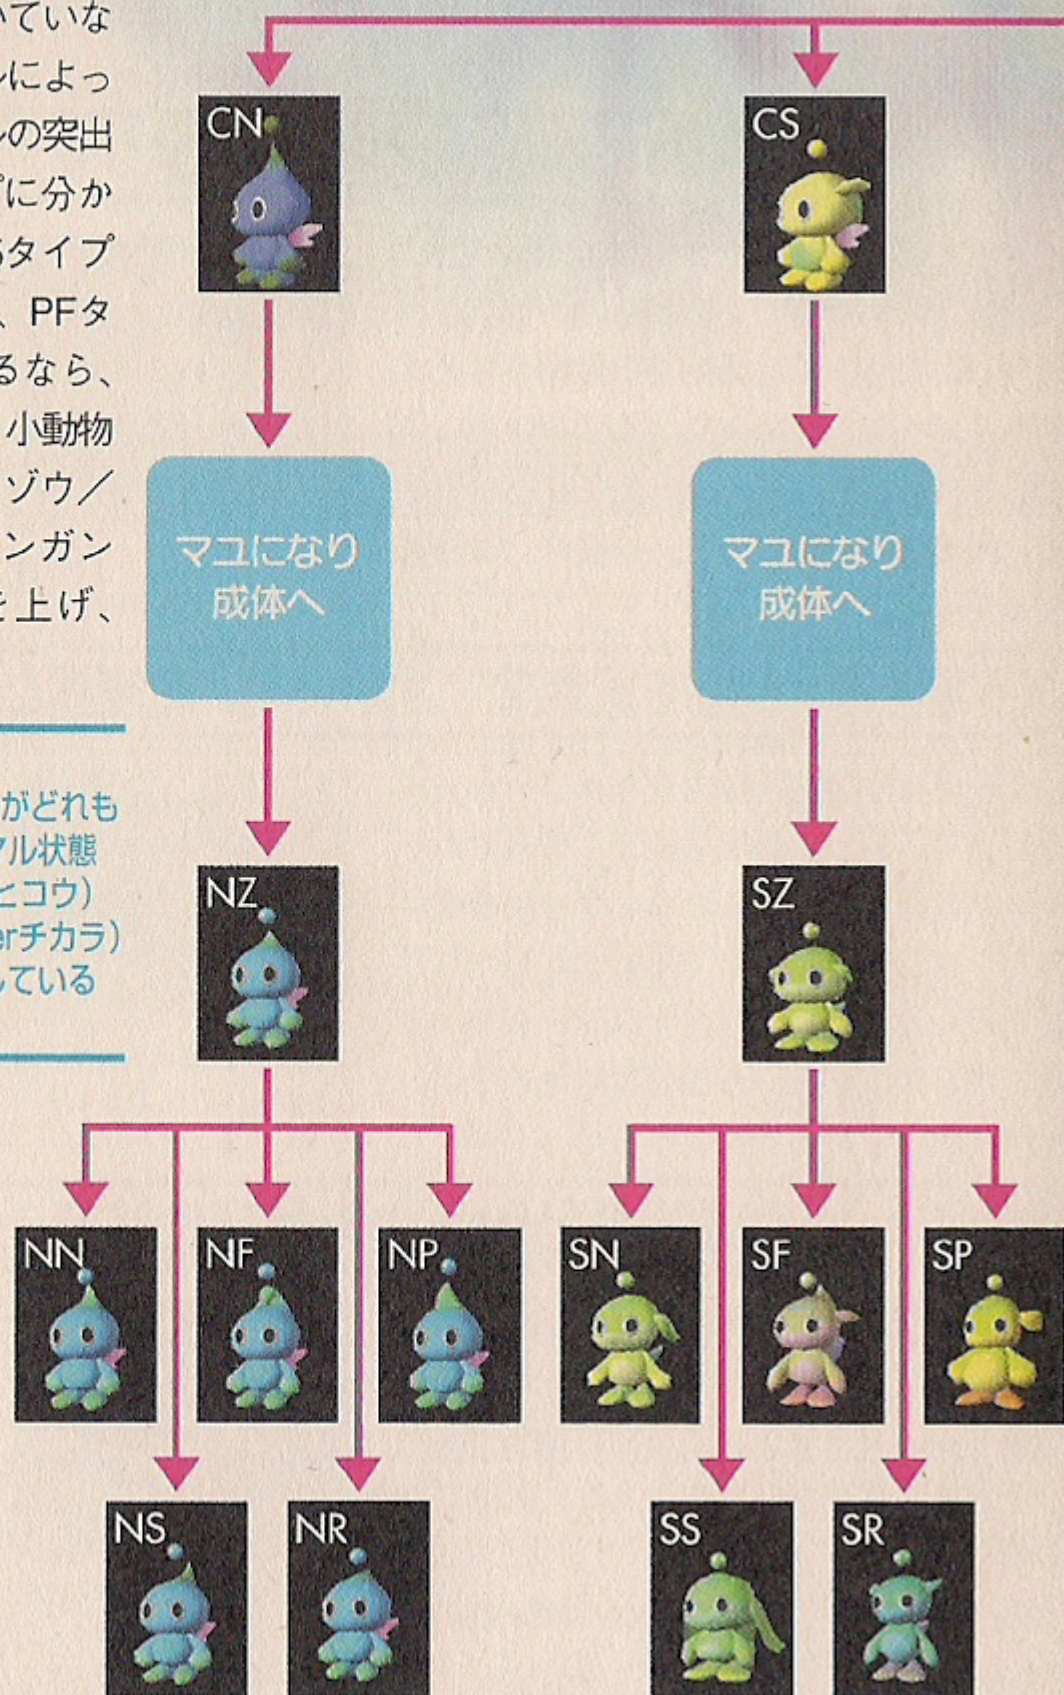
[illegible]ていな
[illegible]によっ
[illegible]の突出
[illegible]に分か
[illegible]タイプ
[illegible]、PFタ
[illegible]るなら、
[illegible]小動物
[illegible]ゾウ／
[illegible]ンガン
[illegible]を上げ、

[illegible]がどれも
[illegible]アル状態
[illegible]ヒコウ)
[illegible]erチカラ)
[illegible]している

CN

CS

マユになり
成体へ

マユになり
成体へ

NZ

SZ

NN

NF

NP

SN

SF

SP

NS

NR

SS

SR